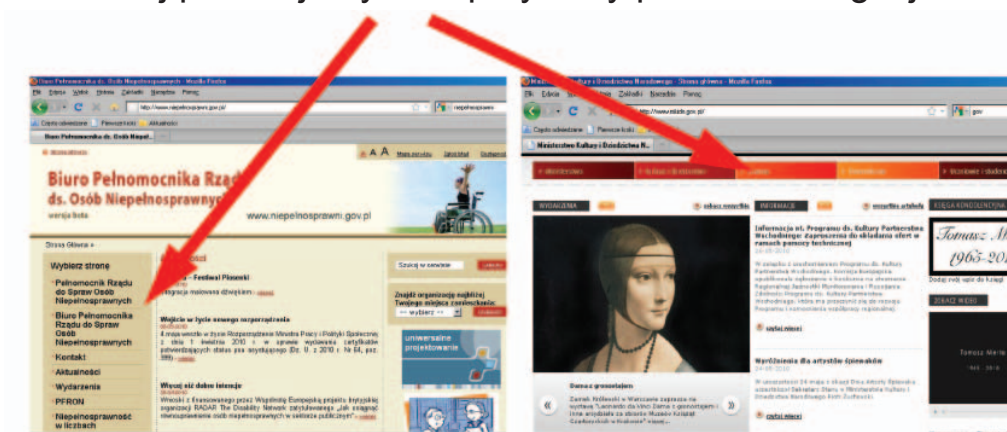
Biuro Pełnomocnika ds. Osób Niepełnosprawnych - Mozilla Firefox
Plik Edycja Widok Historia Zakładki Narzędzia Pomoc
http://www.niepelnosprawni.gov.pl/
Biuro Pełnomocnika ds. Osób Niepeł...
A A
Biuro Pełnomocnika Rządu ds. Osób Niepełnosprawnych
wersja beta
www.niepelnosprawni.gov.pl
Strona Główna »
Wybierz stronę
Pełnomocnik Rządu do Spraw Osób Niepełnosprawnych
Biuro Pełnomocnika Rządu do Spraw Osób Niepełnosprawnych
Kontakt
Aktualności
Wydarzenia
PFRON
Niepełnosprawność w liczbach
Festiwal Pisanek
Wejście w życie nowego rozporządzenia
Wyszli już dobre intencje
Szukaj w serwisie
Znajdź organizację najbliżej Twojego miejsca zamieszkania:
-- wybierz --
uniwersalne projektowanie

Ministerstwo Kultury i Dziedzictwa Narodowego - Strona główna - Mozilla Firefox
Plik Edycja Widok Historia Zakładki Narzędzia Pomoc
http://www.mkidn.gov.pl/
Ministerstwo Kultury i Dziedzictwa N...
WYDARZENIA
INFORMACJE
KSIĘGA KONDOLENCYJNA
Tomasz M
1965-20
Informacja nt. Programu ds. Kultury Partnerstwa Wschodniego: zaproszenia do składania ofert w ramach pomocy technicznej
czytaj więcej
Warsztaty dla artystów śpiewaków
czytaj więcej
Dama z gronostajem
ZOBACZ WIDEO
Tomasz Merta
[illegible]